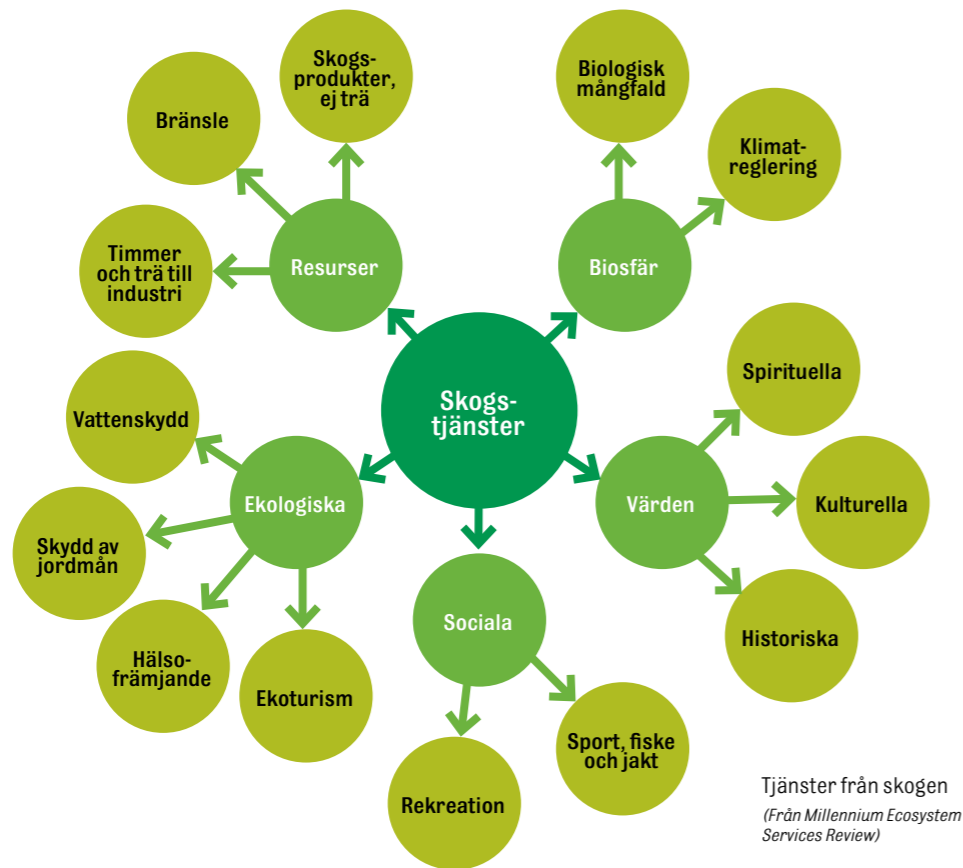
Skogs-tjänster

Resurser

Bränsle

Skogs-produkter, ej trä

Timmer och trä till industri

Biosfär

Biologisk mångfald

Klimat-reglering

Värden

Spirituella

Kulturella

Historiska

Sociala

Sport, fiske och jakt

Rekreation

Ekologiska

Vattenskydd

Skydd av jordmån

Hälso-främjande

Ekoturism

Tjänster från skogen

(Från Millennium Ecosystem Services Review)